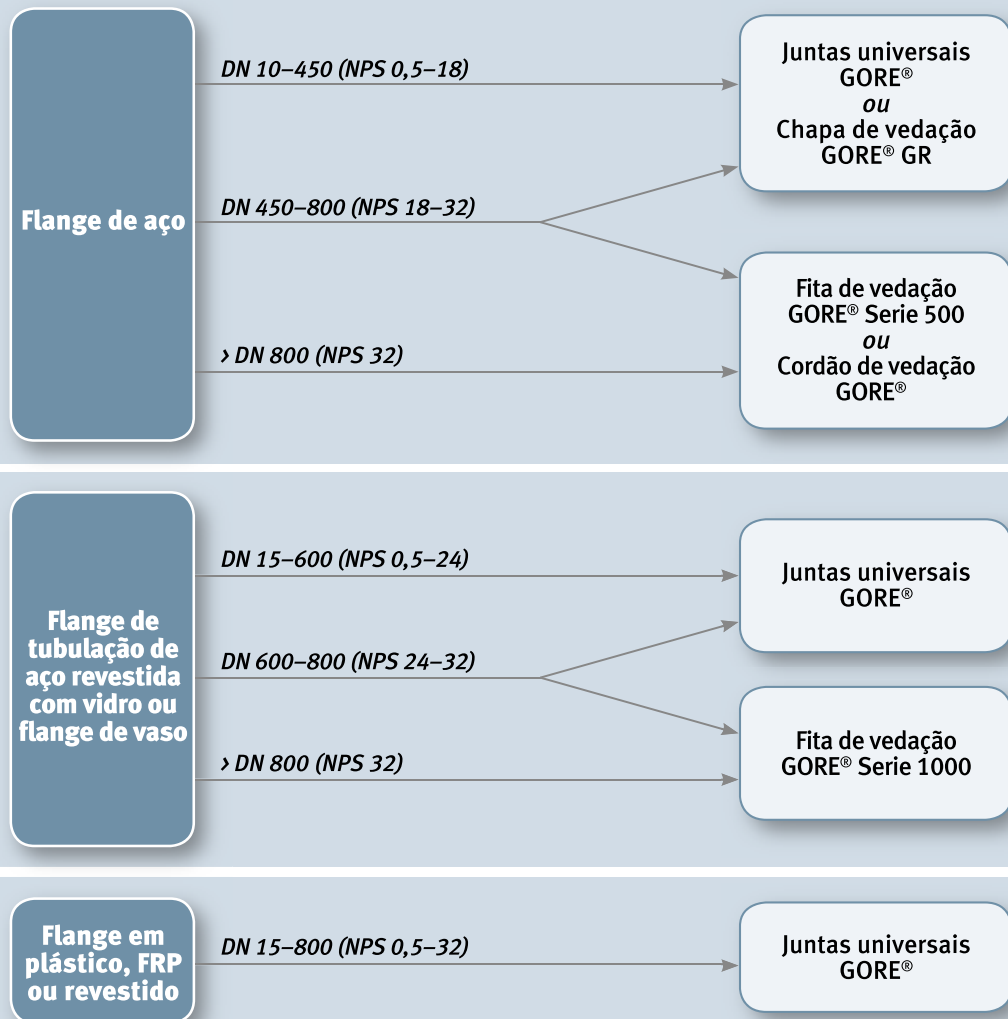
Flange de aço

DN 10–450 (NPS 0,5–18)

DN 450–800 (NPS 18–32)

› DN 800 (NPS 32)

Juntas universais GORE®
ou
Chapa de vedação GORE® GR

Fita de vedação GORE® Serie 500
ou
Cordão de vedação GORE®

Flange de tubulação de aço revestida com vidro ou flange de vaso

DN 15–600 (NPS 0,5–24)

DN 600–800 (NPS 24–32)

› DN 800 (NPS 32)

Juntas universais GORE®

Fita de vedação GORE® Serie 1000

Flange em plástico, FRP ou revestido

DN 15–800 (NPS 0,5–32)

Juntas universais GORE®